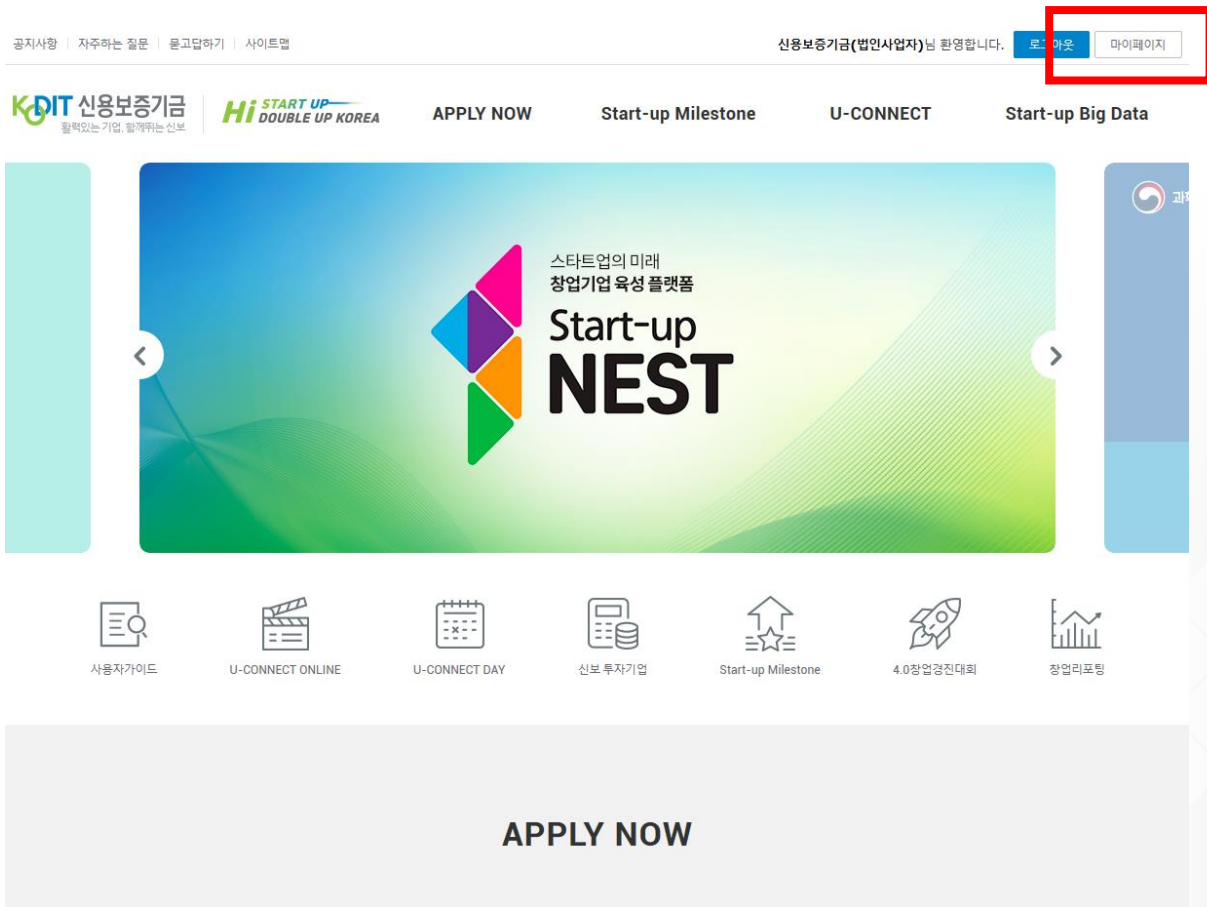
공지사항 | 자주하는 질문 | 묻고답하기 | 사이트맵

신용보증기금(법인사업자)님 환영합니다. 로그아웃 마이페이지

KODIT 신용보증기금 활력있는 기업, 함께뛰는 신보

Hi START UP DOUBLE UP KOREA

APPLY NOW Start-up Milestone U-CONNECT Start-up Big Data

스타트업의 미래
창업기업 육성 플랫폼
Start-up
NEST

사용자가이드 U-CONNECT ONLINE U-CONNECT DAY 신보 투자기업 Start-up Milestone 4.0창업경진대회 창업리포팅

APPLY NOW